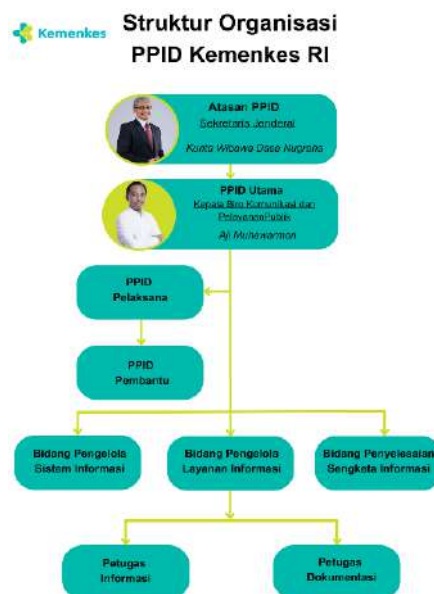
Kemenkes

Struktur Organisasi PPID Kemenkes RI

Atasan PPID
Sekretaris Jenderal
Kunta Wibawa Dasa Nugraha

PPID Utama
Kepala Biro Komunikasi dan PelayananPublik
Aji Muhawarman

PPID Pelaksana

PPID Pembantu

Bidang Pengelola Sistem Informasi

Bidang Pengelola Layanan Informasi

Bidang Penyelesaian Sengketa Informasi

Petugas Informasi

Petugas Dokumentasi